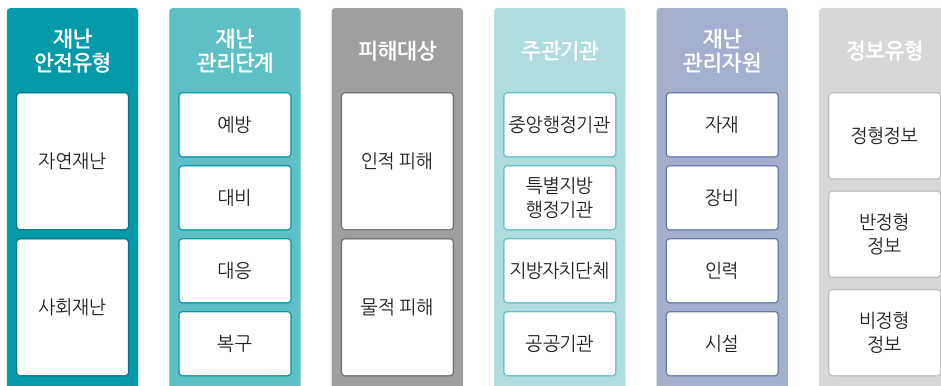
재난
안전유형

자연재난

사회재난

재난
관리단계

예방

대비

대응

복구

피해대상

인적 피해

물적 피해

주관기관

중앙행정기관

특별지방
행정기관

지방자치단체

공공기관

재난
관리자원

자재

장비

인력

시설

정보유형

정형정보

반정형
정보

비정형
정보